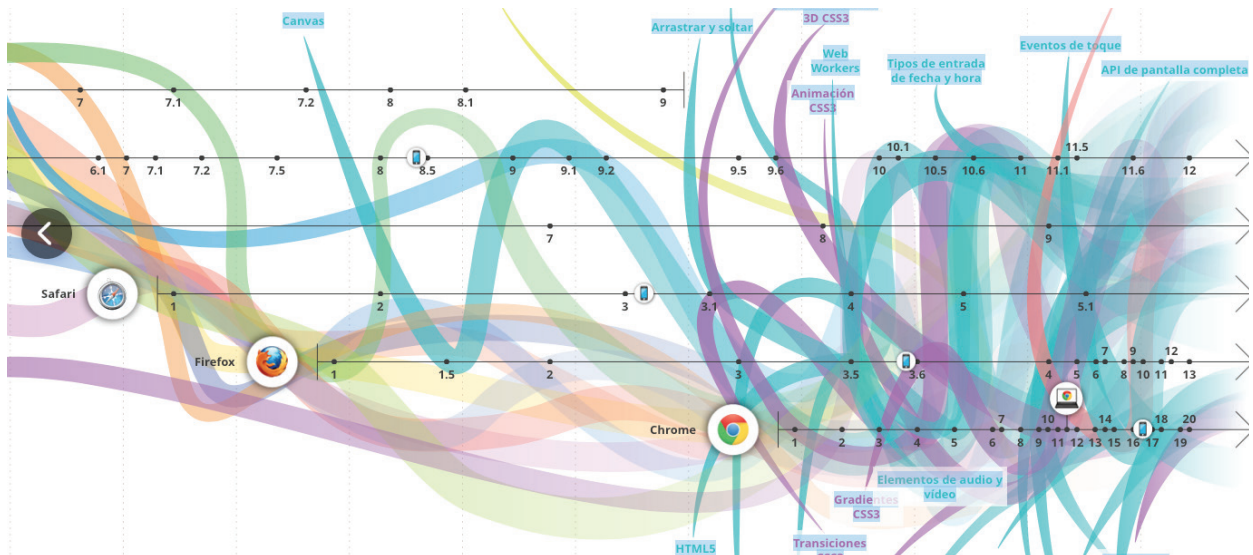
Canvas

Arrastrar y soltar

3D CSS3

Web Workers

Animación CSS3

Tipos de entrada de fecha y hora

Eventos de toque

API de pantalla completa

7 7.1 7.2 8 8.1 9

6.1 7 7.1 7.2 7.5 8 8.5 9 9.1 9.2 9.5 9.6 10 10.1 10.5 10.6 11 11.1 11.5 11.6 12

7 8 9

Safari 1 2 3 3.1 4 5 5.1

Firefox 1 1.5 2 3 3.5 3.6 4 5 6 7 8 9 10 11 12 13

Chrome 1 2 3 4 5 6 7 8 9 10 11 12 13 14 15 16 17 18 19 20

Elementos de audio y vídeo

Gradientes CSS3

HTML5

Transiciones